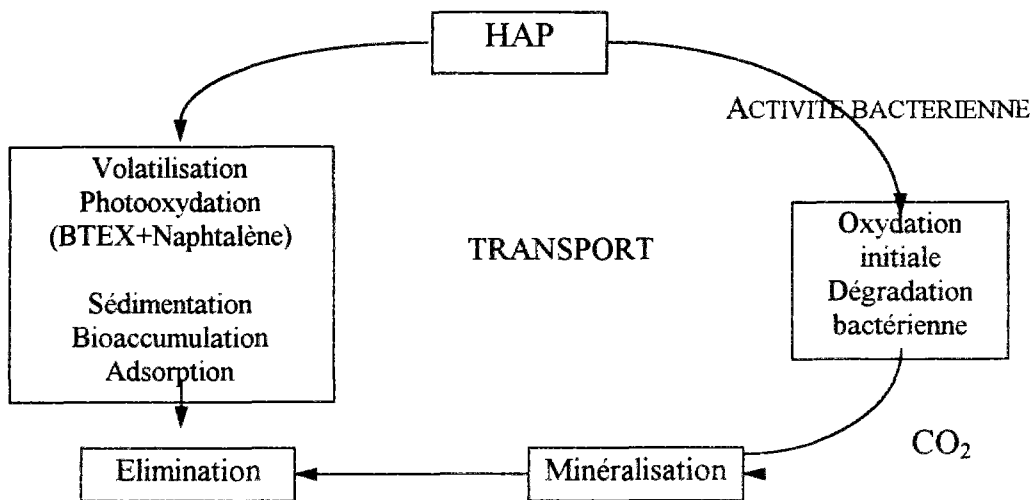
HAP

ACTIVITE BACTERIENNE

Volatilisation
Photooxydation
(BTEX+Naphtalène)

Sédimentation
Bioaccumulation
Adsorption

TRANSPORT

Oxydation
initiale
Dégradation
bactérienne

$CO_2$

Elimination

Minéralisation